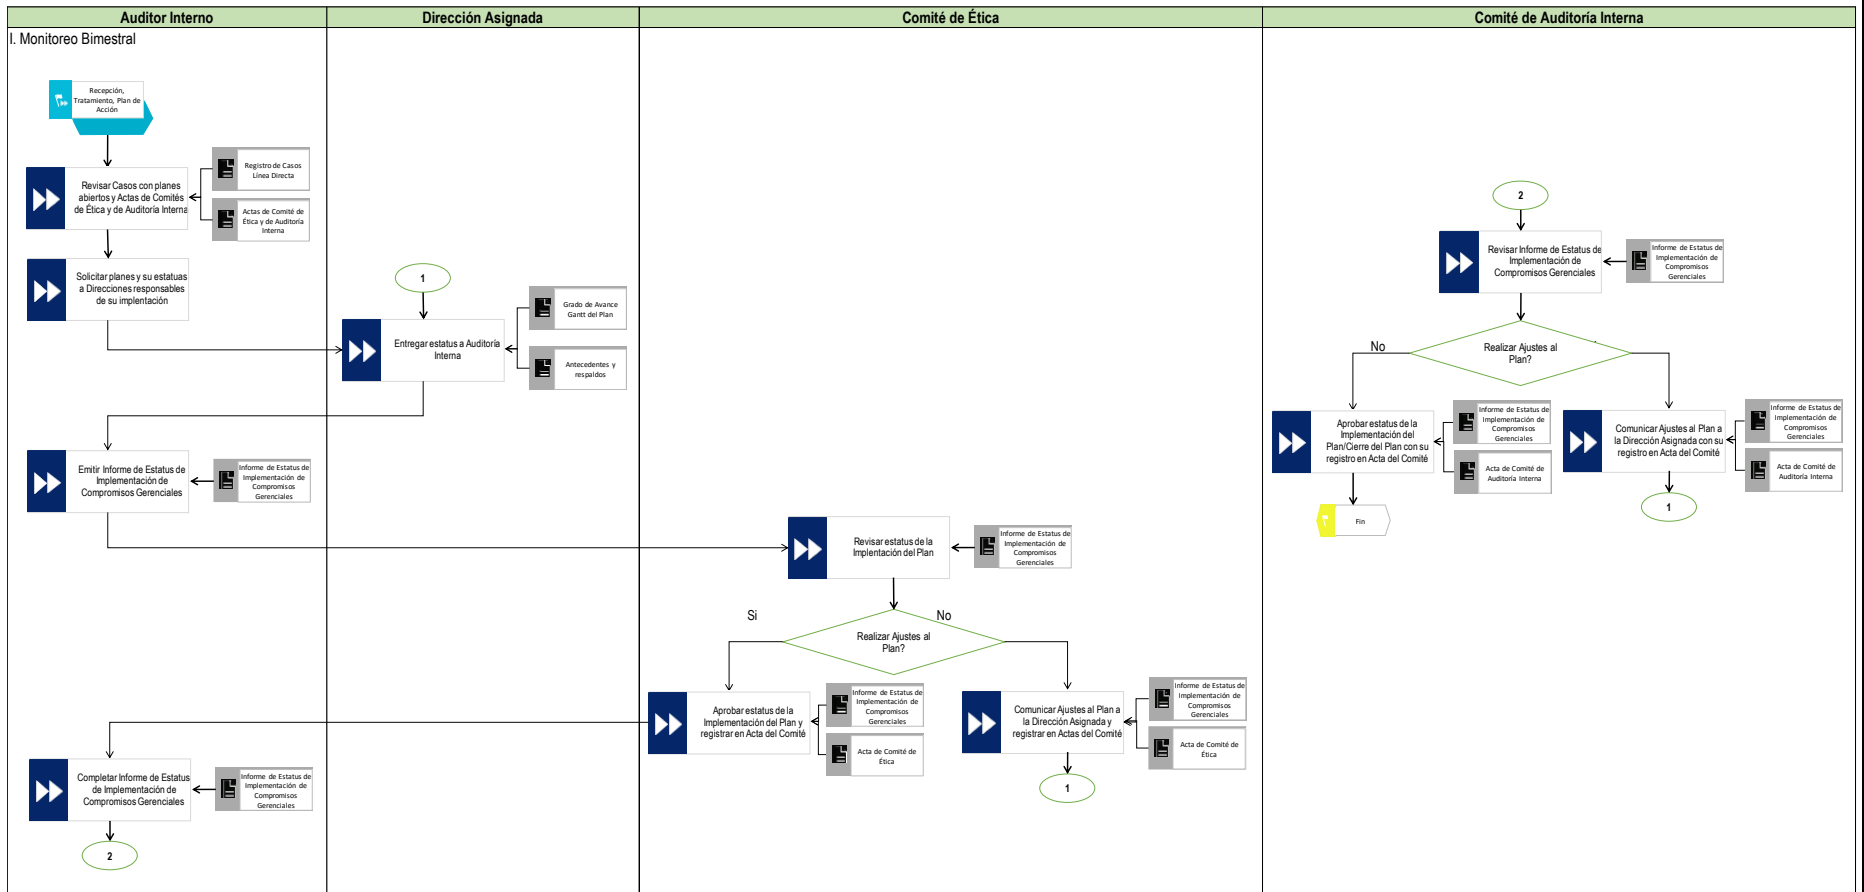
Auditor Interno

Dirección Asignada

Comité de Ética

Comité de Auditoría Interna

I. Monitoreo Bimestral

Recepción, Tratamiento, Plan de Acción

Revisar Casos con planes abiertos y Actas de Comités de Ética y de Auditoría Interna

Registro de Casos Línea Directa

Actas de Comité de Ética y de Auditoría Interna

Solicitar planes y su estatus a Direcciones responsables de su implentación

1

Entregar estatus a Auditoría Interna

Grado de Avance Gantt del Plan

Antecedentes y respaldos

Emitir Informe de Estatus de Implementación de Compromisos Gerenciales

Informe de Estatus de Implementación de Compromisos Gerenciales

Revisar estatus de la Implentación del Plan

Informe de Estatus de Implementación de Compromisos Gerenciales

Si

No

Realizar Ajustes al Plan?

Aprobar estatus de la Implementación del Plan y registrar en Acta del Comité

Informe de Estatus de Implementación de Compromisos Gerenciales

Acta de Comité de Ética

Comunicar Ajustes al Plan a la Dirección Asignada y registrar en Actas del Comité

Informe de Estatus de Implementación de Compromisos Gerenciales

Acta de Comité de Ética

1

Completar Informe de Estatus de Implementación de Compromisos Gerenciales

Informe de Estatus de Implementación de Compromisos Gerenciales

2

2

Revisar Informe de Estatus de Implementación de Compromisos Gerenciales

Informe de Estatus de Implementación de Compromisos Gerenciales

No

Realizar Ajustes al Plan?

Aprobar estatus de la Implementación del Plan/Cierre del Plan con su registro en Acta del Comité

Informe de Estatus de Implementación de Compromisos Gerenciales

Acta de Comité de Auditoría Interna

Comunicar Ajustes al Plan a la Dirección Asignada con su registro en Acta del Comité

Informe de Estatus de Implementación de Compromisos Gerenciales

Acta de Comité de Auditoría Interna

Fin

1